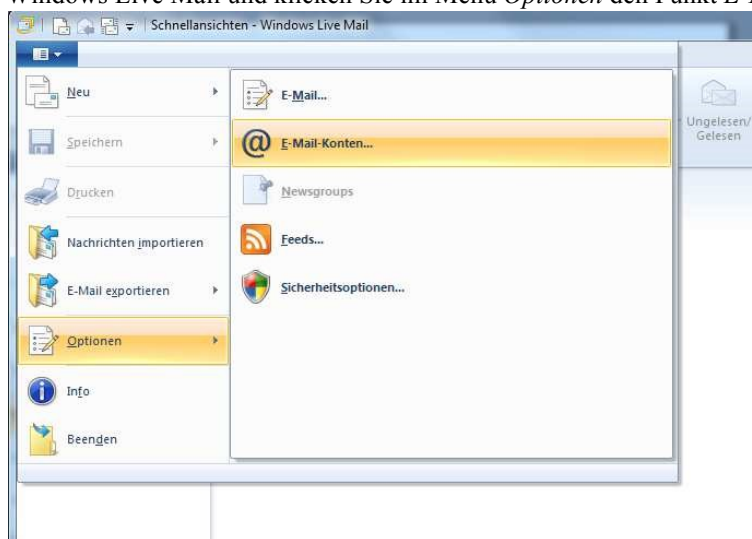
Windows Live Mail und klicken Sie im Menü *Optionen* den Punkt E

Schnellansichten - Windows Live Mail

Neu
Speichern
Drucken
Nachrichten importieren
E-Mail exportieren
Optionen
Info
Beenden

E-Mail...
E-Mail-Konten...
Newsgroups
Feeds...
Sicherheitsoptionen...

Ungelesen/ Gelesen